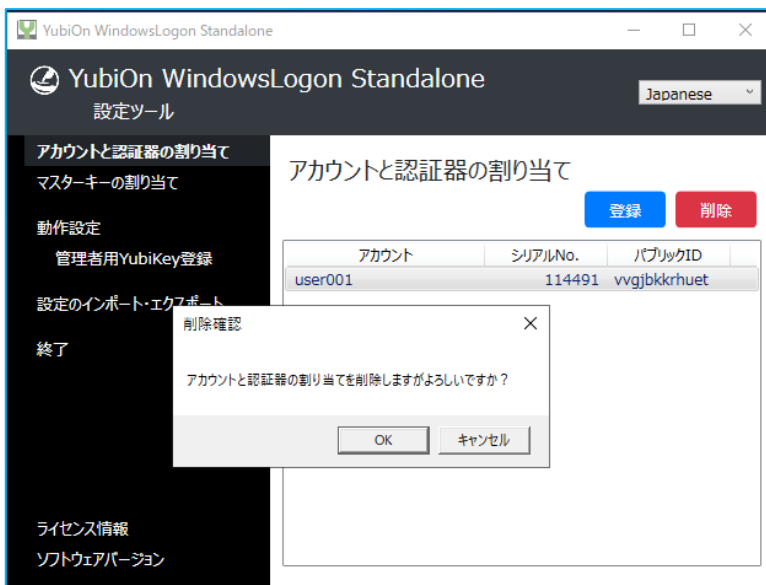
YubiOn WindowsLogon Standalone

YubiOn WindowsLogon Standalone
設定ツール

Japanese

アカウントと認証器の割り当て
マスターキーの割り当て
動作設定
管理者用YubiKey登録
設定のインポート・エクスポート
終了

ライセンス情報
ソフトウェアバージョン

アカウントと認証器の割り当て

登録 削除

| アカウント | シリアルNo. | パブリックID |
|---|---|---|
| user001 | 114491 | vvgjbkkrhuet |

削除確認

アカウントと認証器の割り当てを削除しますがよろしいですか？

OK キャンセル